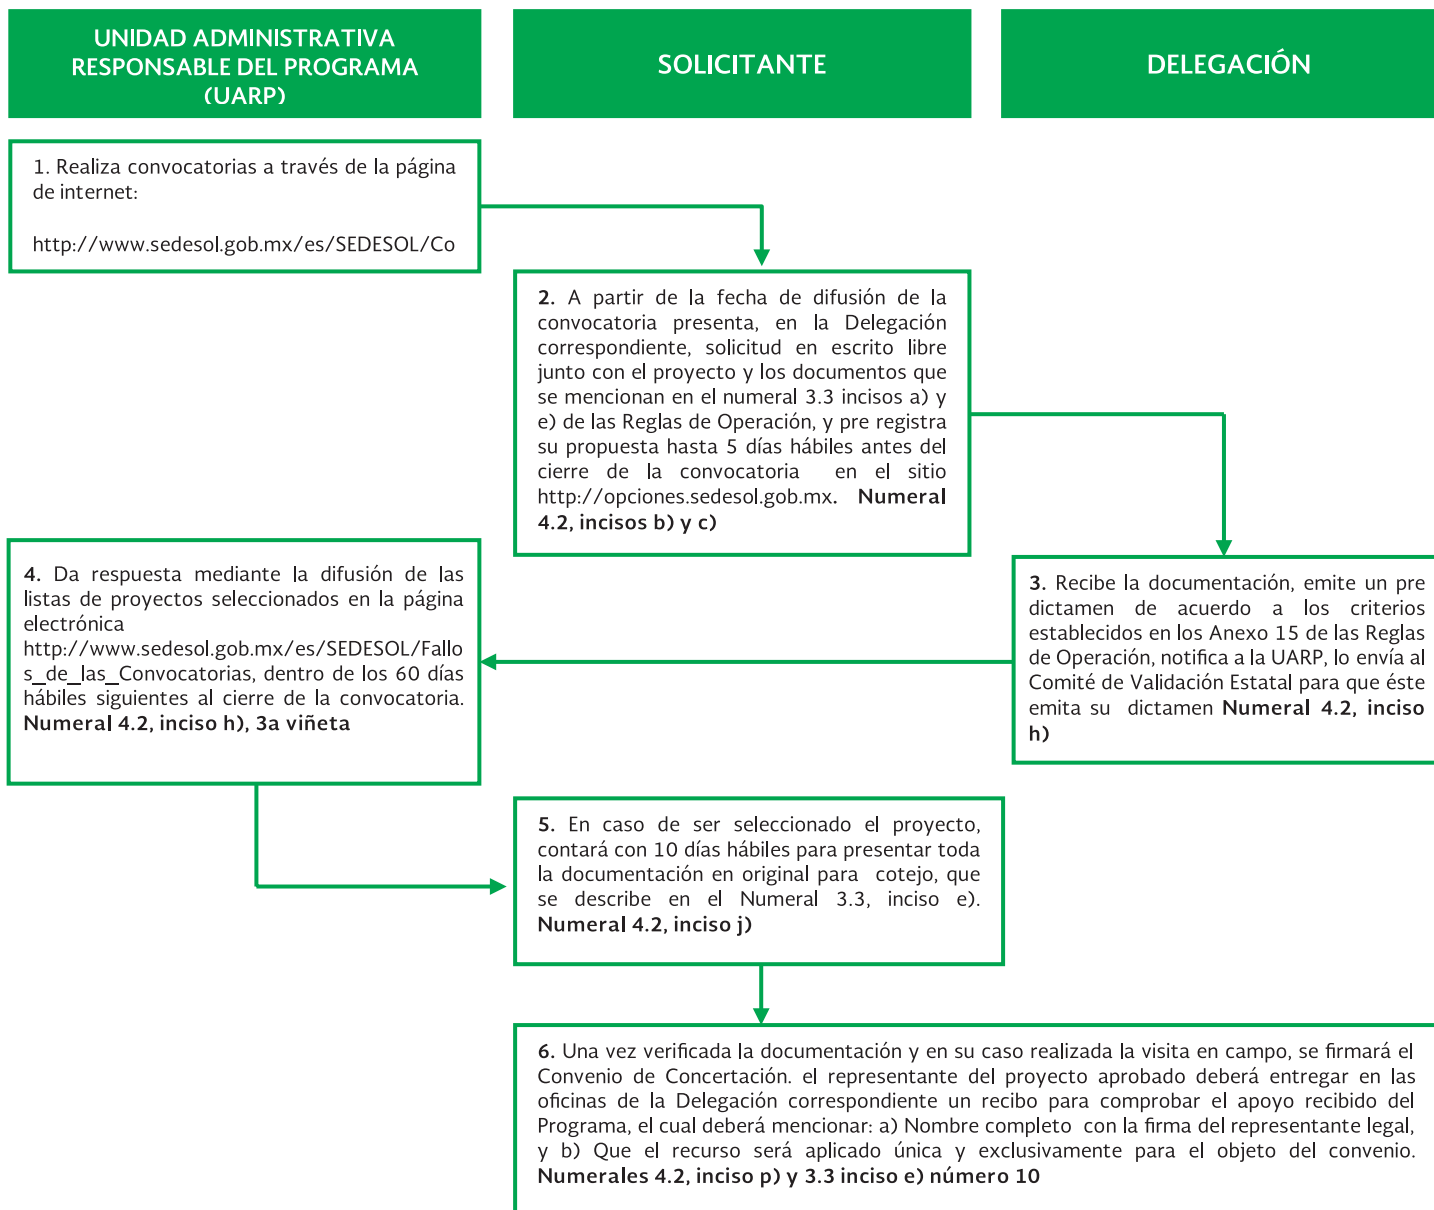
UNIDAD ADMINISTRATIVA RESPONSABLE DEL PROGRAMA (UARP)

SOLICITANTE

DELEGACIÓN

1. Realiza convocatorias a través de la página de internet:

http://www.sedesol.gob.mx/es/SEDESOL/Co

2. A partir de la fecha de difusión de la convocatoria presenta, en la Delegación correspondiente, solicitud en escrito libre junto con el proyecto y los documentos que se mencionan en el numeral 3.3 incisos a) y e) de las Reglas de Operación, y pre registra su propuesta hasta 5 días hábiles antes del cierre de la convocatoria en el sitio http://opciones.sedesol.gob.mx. Numeral 4.2, incisos b) y c)

3. Recibe la documentación, emite un pre dictamen de acuerdo a los criterios establecidos en los Anexo 15 de las Reglas de Operación, notifica a la UARP, lo envía al Comité de Validación Estatal para que éste emita su dictamen Numeral 4.2, inciso h)

4. Da respuesta mediante la difusión de las listas de proyectos seleccionados en la página electrónica http://www.sedesol.gob.mx/es/SEDESOL/Fallos_de_las_Convocatorias, dentro de los 60 días hábiles siguientes al cierre de la convocatoria. Numeral 4.2, inciso h), 3a viñeta

5. En caso de ser seleccionado el proyecto, contará con 10 días hábiles para presentar toda la documentación en original para cotejo, que se describe en el Numeral 3.3, inciso e). Numeral 4.2, inciso j)

6. Una vez verificada la documentación y en su caso realizada la visita en campo, se firmará el Convenio de Concertación. el representante del proyecto aprobado deberá entregar en las oficinas de la Delegación correspondiente un recibo para comprobar el apoyo recibido del Programa, el cual deberá mencionar: a) Nombre completo con la firma del representante legal, y b) Que el recurso será aplicado única y exclusivamente para el objeto del convenio. Numerales 4.2, inciso p) y 3.3 inciso e) número 10